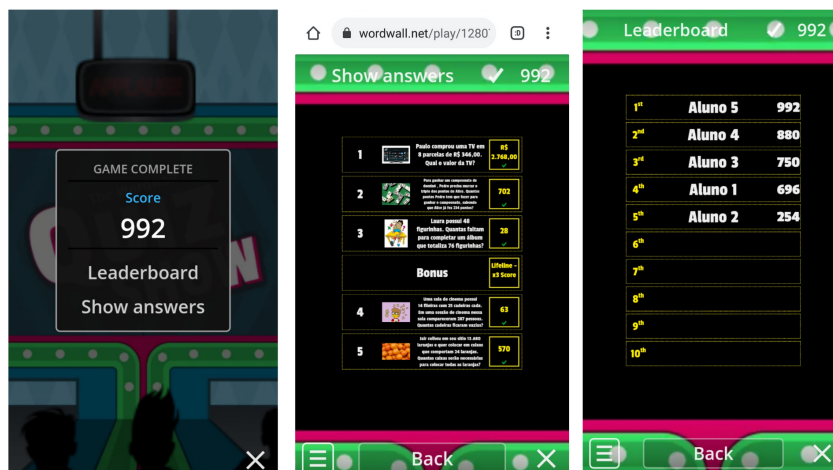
GAME COMPLETE

Score

992

Leaderboard

Show answers

wordwall.net/play/1280

Show answers ✓ 992

| | | | |
|---|---|---|---|
| 1 | | Paulo comprou uma TV em 8 parcelas de R$ 346,00. Qual o valor da TV? | R$ 2.768,00 ✓ |
| 2 | | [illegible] | 702 ✓ |
| 3 | | Laura possui 48 figurinhas. Quantas faltam para completar um álbum que totaliza 76 figurinhas? | 28 ✓ |
| | | Bonus | Lifeline - x3 Score |
| 4 | | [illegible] | 63 ✓ |
| 5 | | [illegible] | 570 ✓ |

Back

Leaderboard ✓ 992

| | | |
|---|---|---|
| 1st | Aluno 5 | 992 |
| 2nd | Aluno 4 | 880 |
| 3rd | Aluno 3 | 750 |
| 4th | Aluno 1 | 696 |
| 5th | Aluno 2 | 254 |
| 6th | | |
| 7th | | |
| 8th | | |
| 9th | | |
| 10th | | |

Back